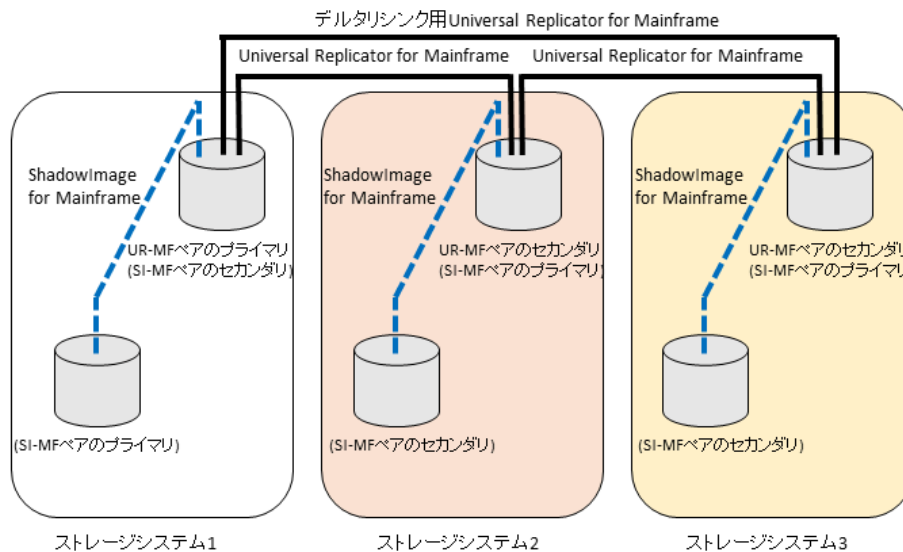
デルタリシンク用Universal Replicator for Mainframe

Universal Replicator for Mainframe

Universal Replicator for Mainframe

ShadowImage for Mainframe

UR-MFペアのプライマリ
(SI-MFペアのセカンダリ)

(SI-MFペアのプライマリ)

ストレージシステム1

ShadowImage for Mainframe

UR-MFペアのセカンダリ
(SI-MFペアのプライマリ)

(SI-MFペアのセカンダリ)

ストレージシステム2

ShadowImage for Mainframe

UR-MFペアのセカンダリ
(SI-MFペアのプライマリ

(SI-MFペアのセカンダリ)

ストレージシステム3